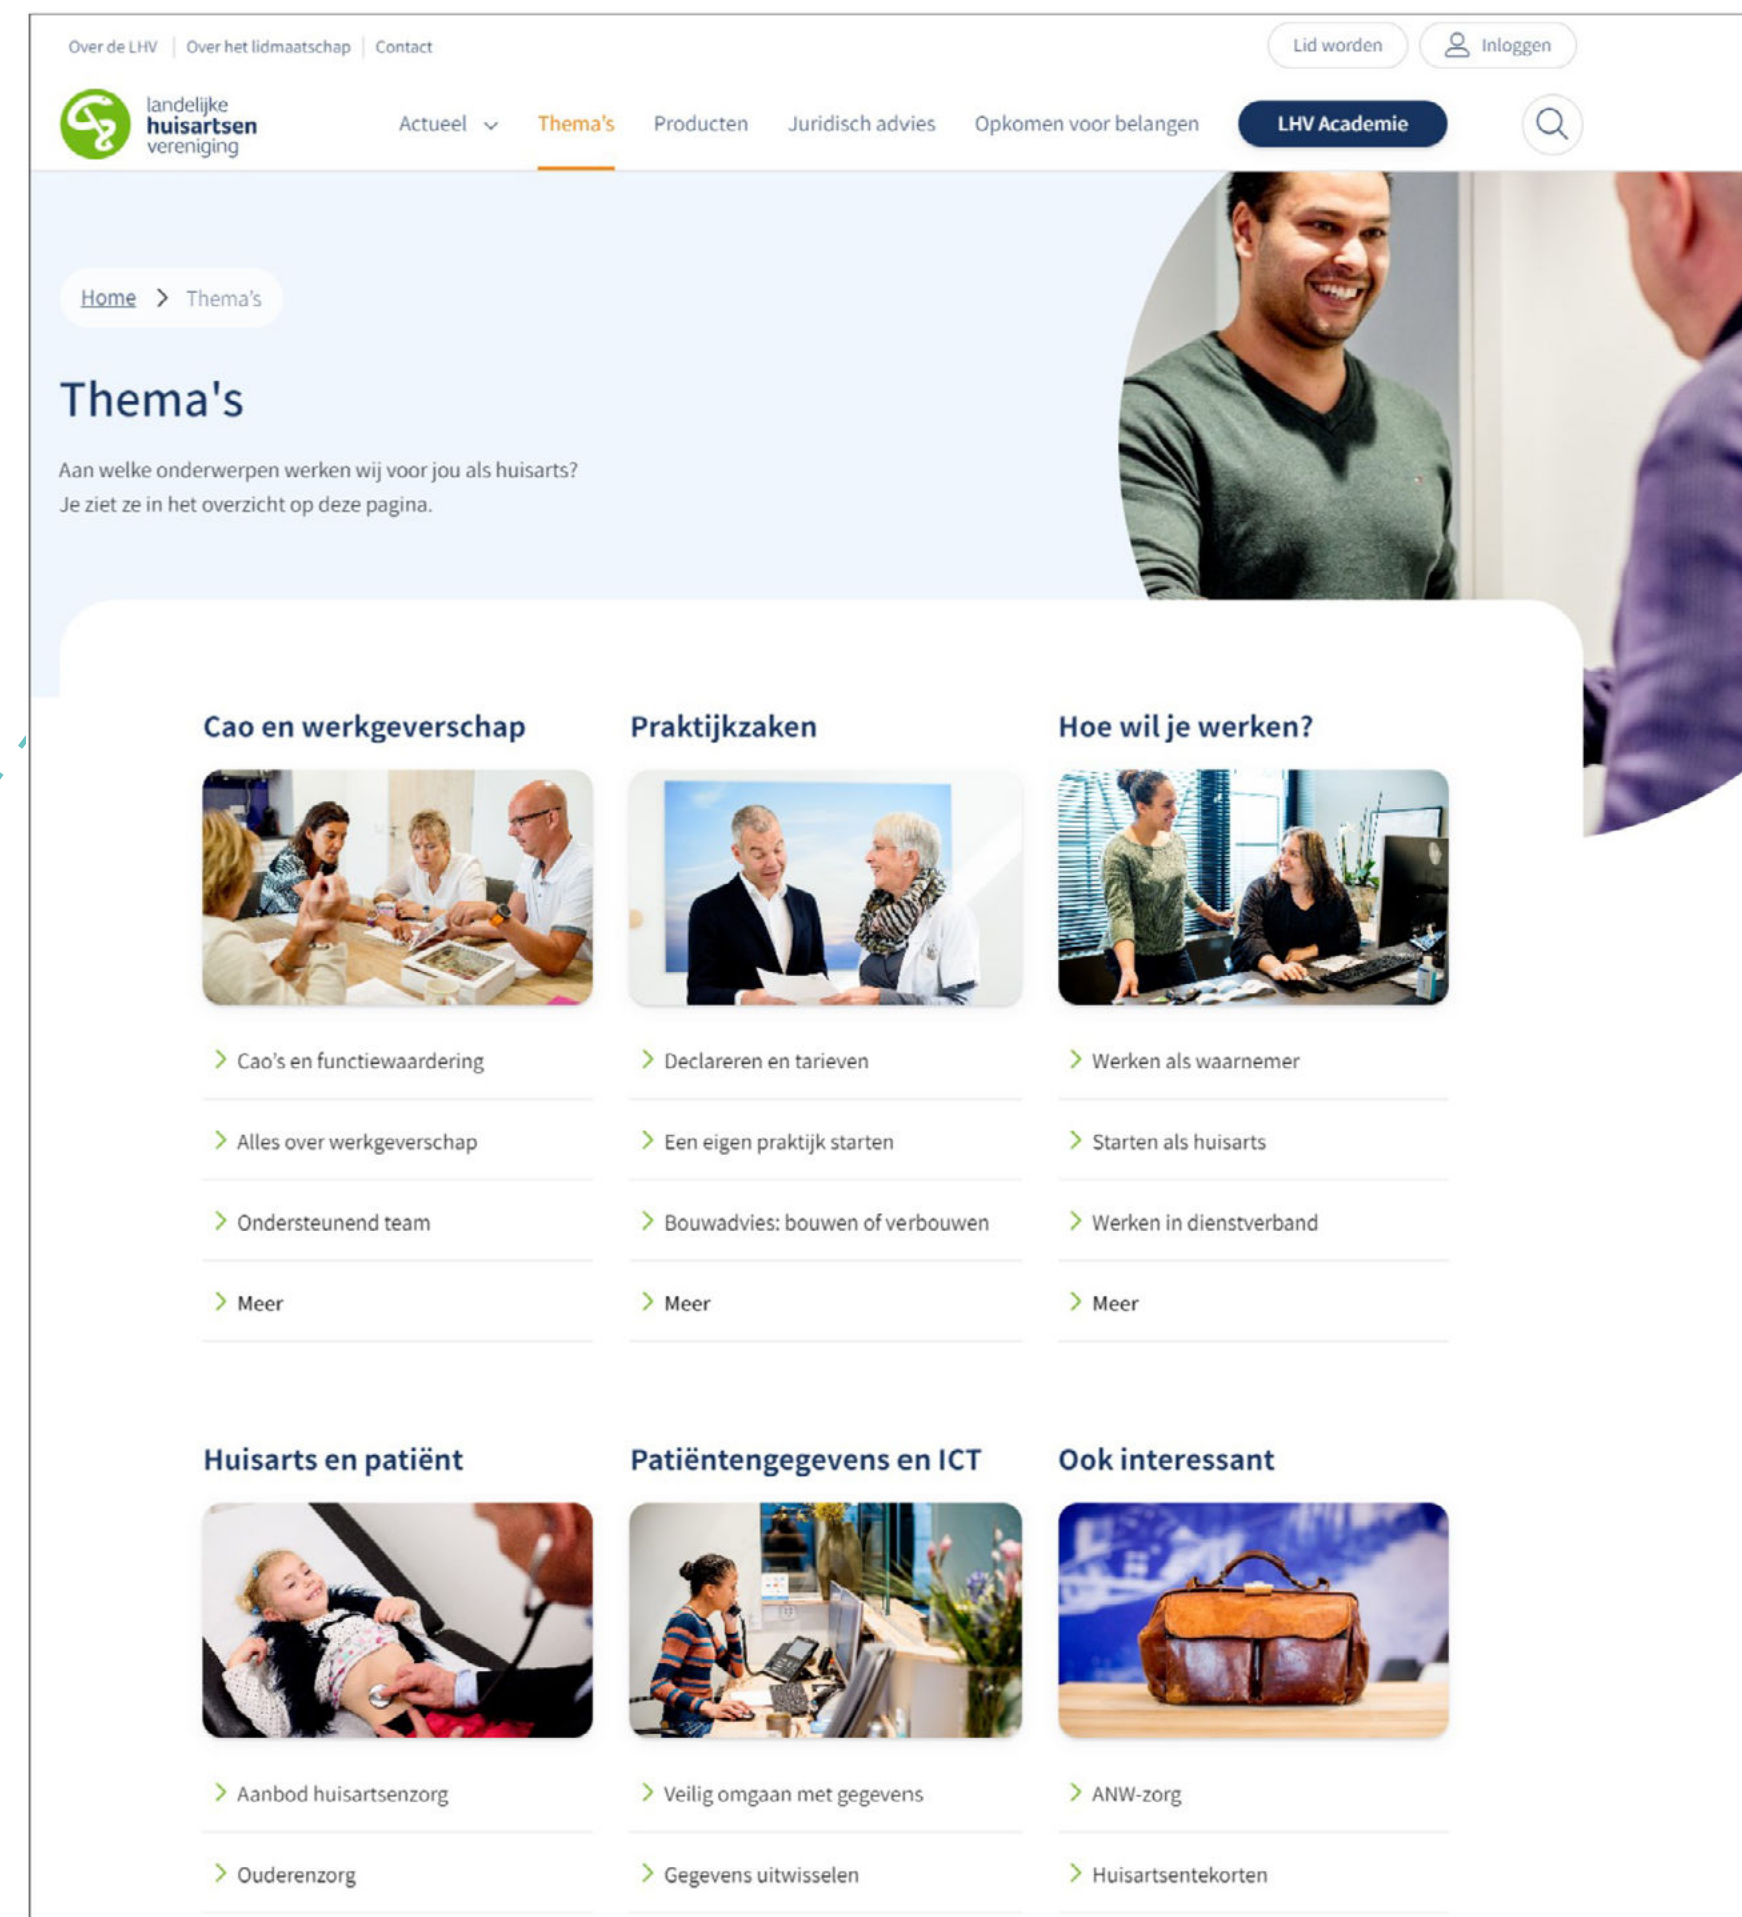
Over de LHV | Over het lidmaatschap | Contact

Lid worden

Inloggen

landelijke huisartsen vereniging

Actueel

Thema's

Producten

Juridisch advies

Opkomen voor belangen

LHV Academie

Home > Thema's

Thema's

Aan welke onderwerpen werken wij voor jou als huisarts? Je ziet ze in het overzicht op deze pagina.

Cao en werkgeverschap

Cao's en functiewaardering

Alles over werkgeverschap

Ondersteunend team

Meer

Praktijkzaken

Declareren en tarieven

Een eigen praktijk starten

Bouwadvies: bouwen of verbouwen

Meer

Hoe wil je werken?

Werken als waarnemer

Starten als huisarts

Werken in dienstverband

Meer

Huisarts en patiënt

Aanbod huisartsenzorg

Ouderenzorg

Patiëntengegevens en ICT

Veilig omgaan met gegevens

Gegevens uitwisselen

Ook interessant

ANW-zorg

Huisartsentekorten